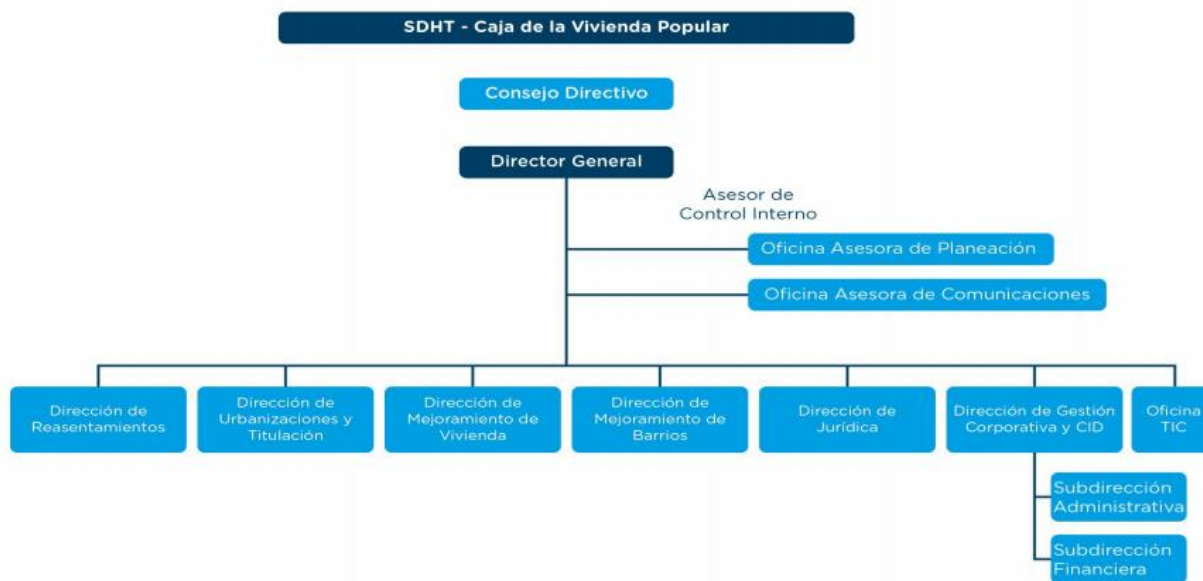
SDHT - Caja de la Vivienda Popular

Consejo Directivo

Director General

Asesor de Control Interno

Oficina Asesora de Planeación

Oficina Asesora de Comunicaciones

Dirección de Reasentamientos

Dirección de Urbanizaciones y Titulación

Dirección de Mejoramiento de Vivienda

Dirección de Mejoramiento de Barrios

Dirección de Jurídica

Dirección de Gestión Corporativa y CID

Oficina TIC

Subdirección Administrativa

Subdirección Financiera